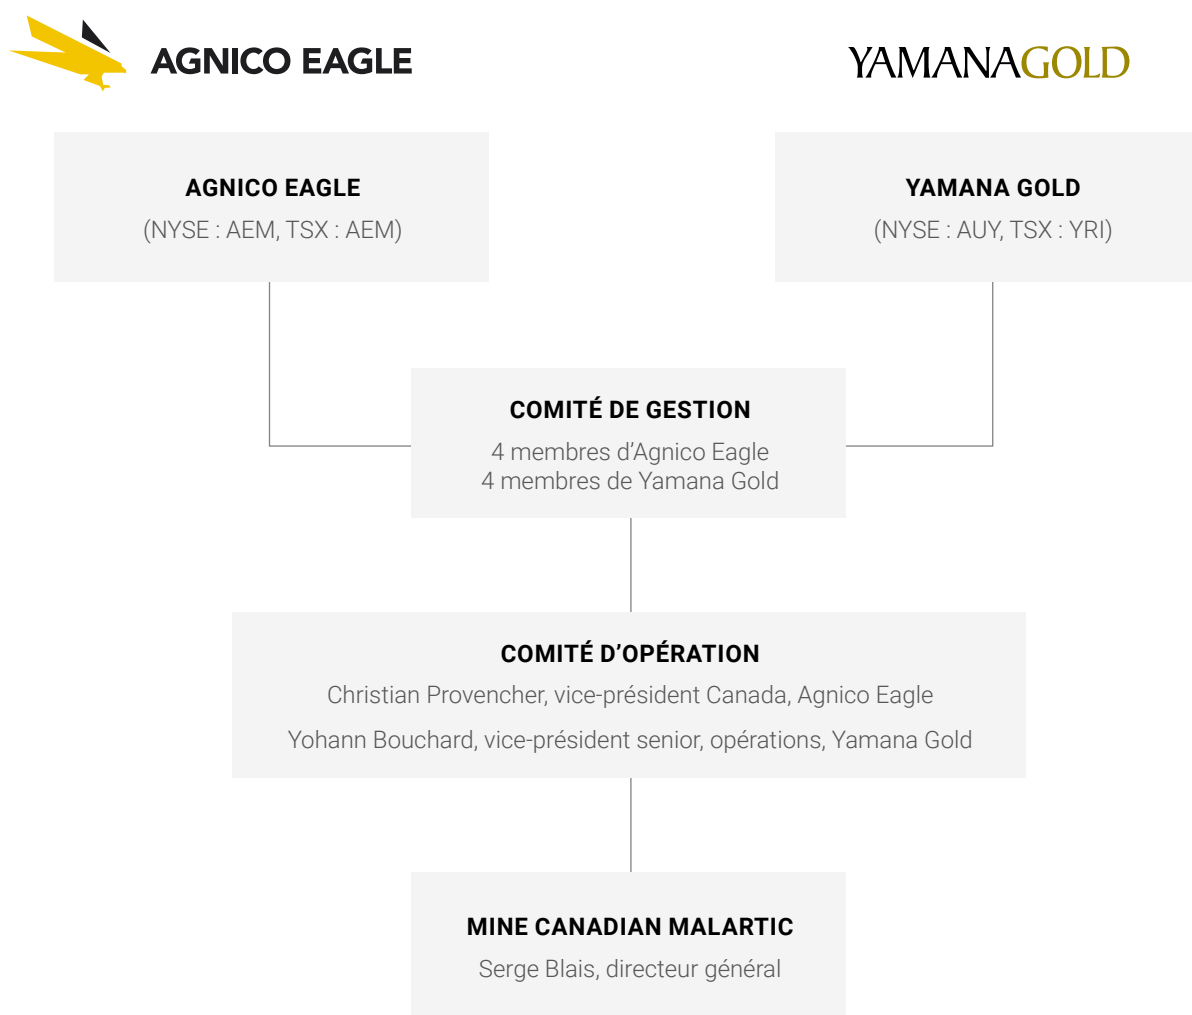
AGNICO EAGLE

YAMANAGOLD

AGNICO EAGLE
(NYSE : AEM, TSX : AEM)

YAMANA GOLD
(NYSE : AUY, TSX : YRI)

COMITÉ DE GESTION
4 membres d'Agnico Eagle
4 membres de Yamana Gold

COMITÉ D'OPÉRATION
Christian Provencher, vice-président Canada, Agnico Eagle
Yohann Bouchard, vice-président senior, opérations, Yamana Gold

MINE CANADIAN MALARTIC
Serge Blais, directeur général